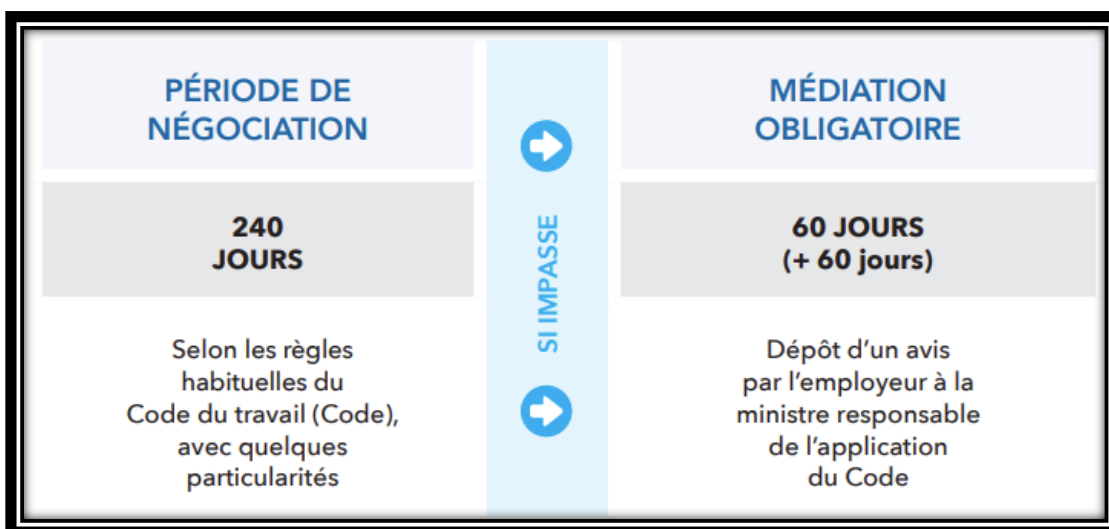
PÉRIODE DE NÉGOCIATION

240 JOURS

Selon les règles habituelles du Code du travail (Code), avec quelques particularités

SI IMPASSE

MÉDIATION OBLIGATOIRE

60 JOURS (+ 60 jours)

Dépôt d'un avis par l'employeur à la ministre responsable de l'application du Code